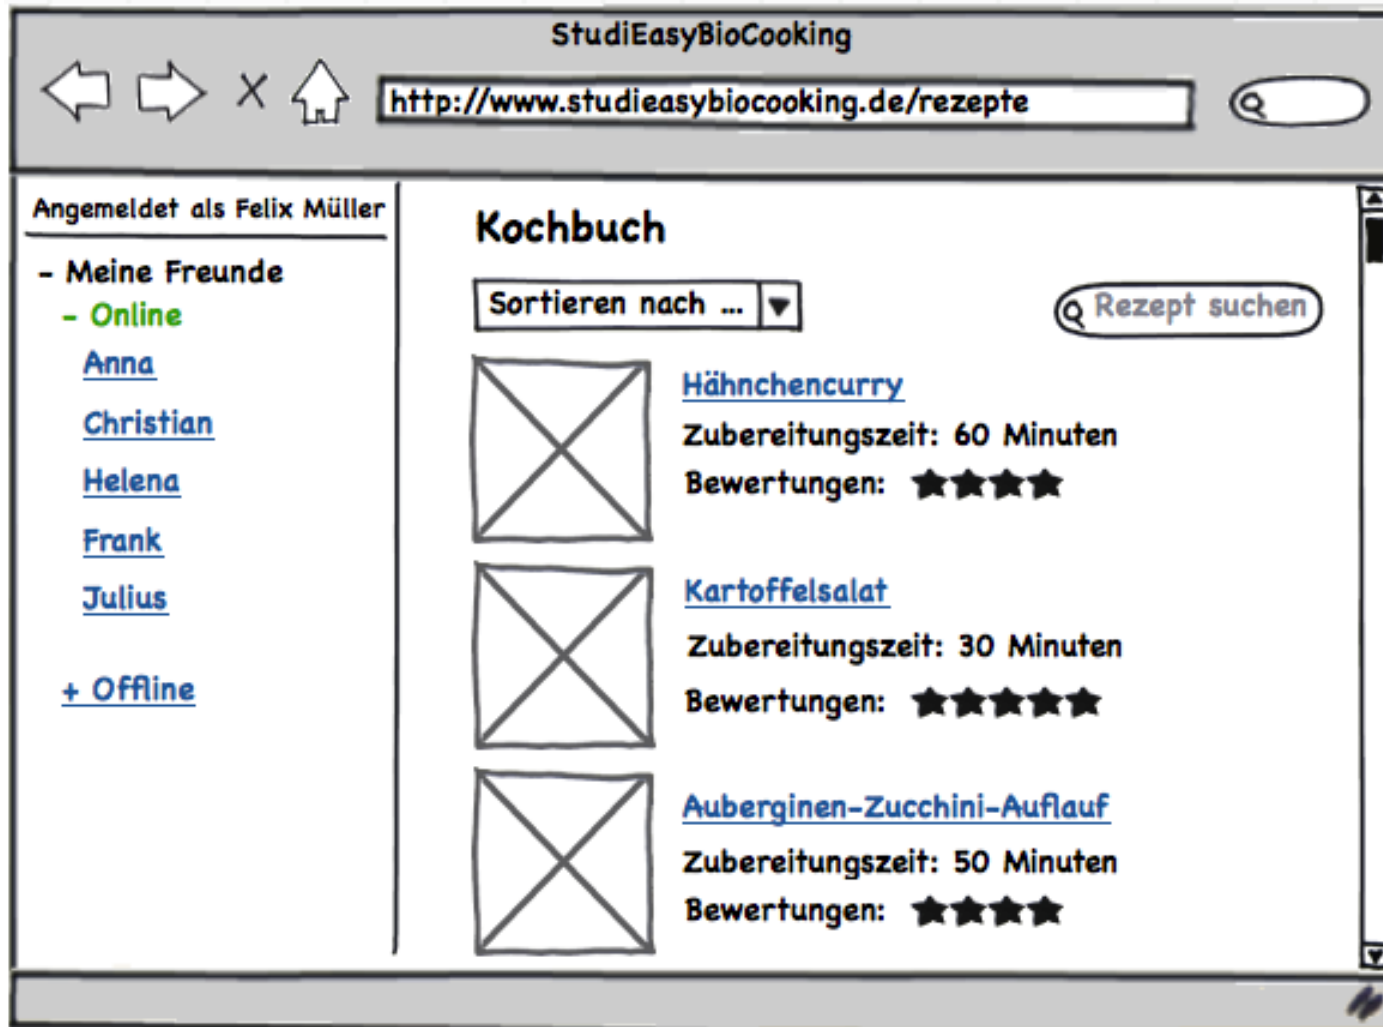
StudiEasyBioCooking

http://www.studieasybiocooking.de/rezepte

Angemeldet als Felix Müller

- Meine Freunde
- Online
Anna
Christian
Helena
Frank
Julius

+ Offline

Kochbuch

Sortieren nach ...

Rezept suchen

Hähnchencurry
Zubereitungszeit: 60 Minuten
Bewertungen: ★★★★

Kartoffelsalat
Zubereitungszeit: 30 Minuten
Bewertungen: ★★★★★

Auberginen-Zucchini-Auflauf
Zubereitungszeit: 50 Minuten
Bewertungen: ★★★★